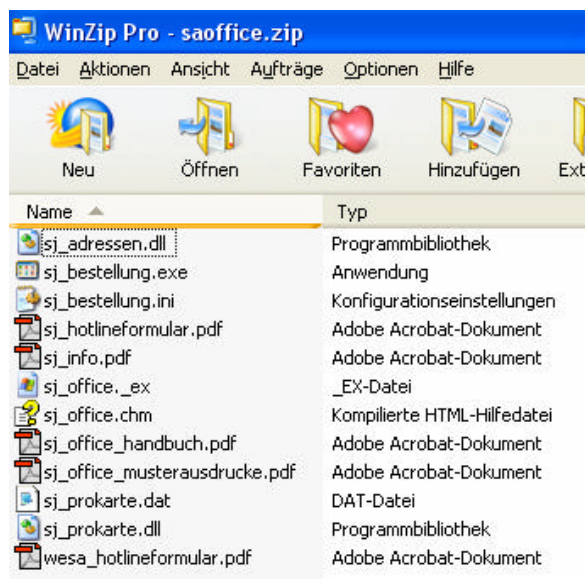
WinZip Pro - saoffice.zip

Datei Aktionen Ansicht Aufträge Optionen Hilfe

Neu Öffnen Favoriten Hinzufügen Ext

| Name | Typ |
|---|---|
| sj_adressen.dll | Programmbibliothek |
| sj_bestellung.exe | Anwendung |
| sj_bestellung.ini | Konfigurationseinstellungen |
| sj_hotlineformular.pdf | Adobe Acrobat-Dokument |
| sj_info.pdf | Adobe Acrobat-Dokument |
| sj_office._ex | _EX-Datei |
| sj_office.chm | Kompilierte HTML-Hilfedatei |
| sj_office_handbuch.pdf | Adobe Acrobat-Dokument |
| sj_office_musterausdrucke.pdf | Adobe Acrobat-Dokument |
| sj_prokarte.dat | DAT-Datei |
| sj_prokarte.dll | Programmbibliothek |
| wesa_hotlineformular.pdf | Adobe Acrobat-Dokument |